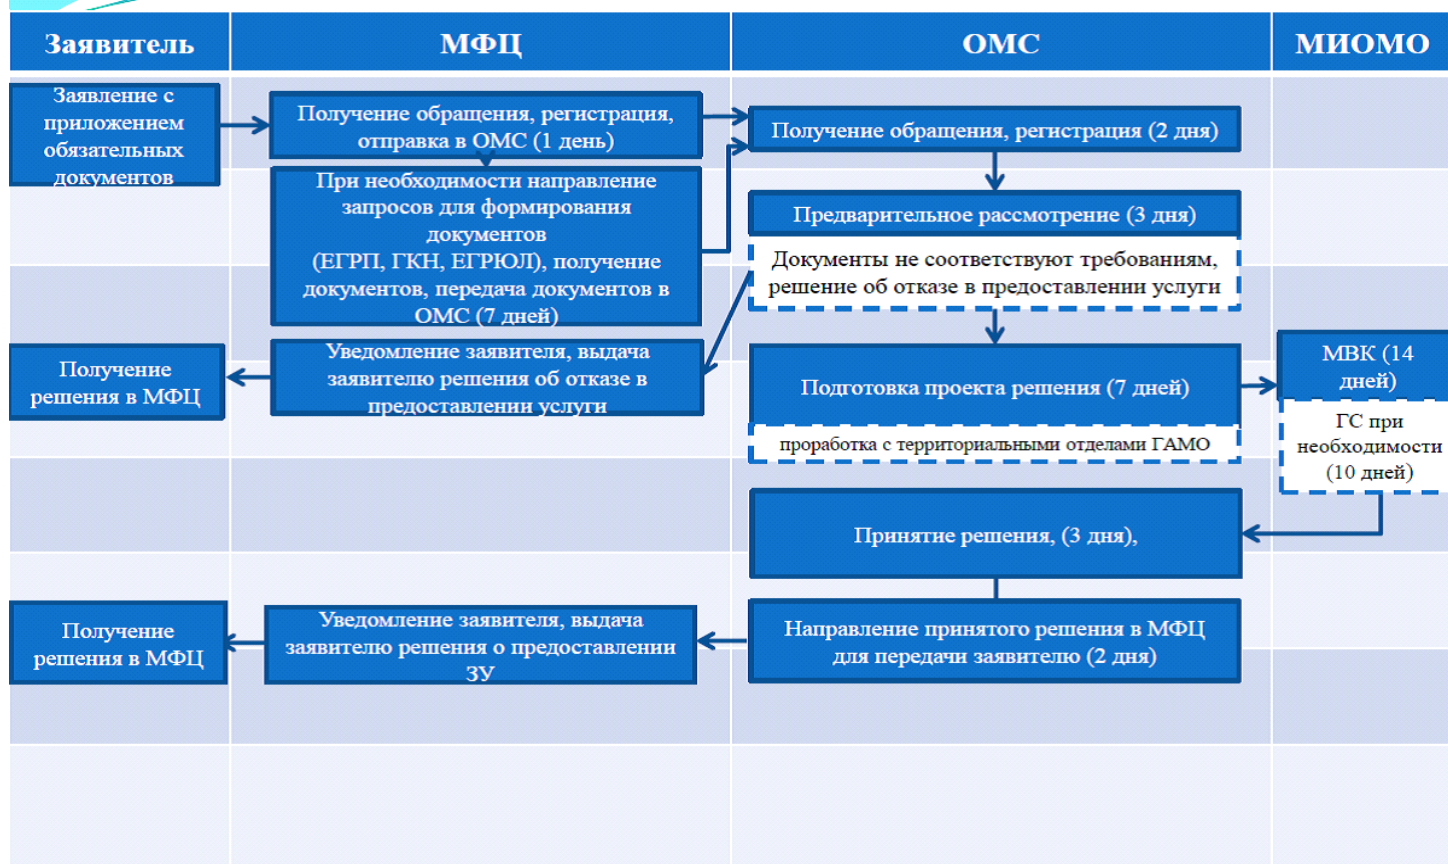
Заявитель

МФЦ

ОМС

МИОМО

Заявление с приложением обязательных документов

Получение обращения, регистрация, отправка в ОМС (1 день)

Получение обращения, регистрация (2 дня)

При необходимости направление запросов для формирования документов (ЕГРП, ГКН, ЕГРЮЛ), получение документов, передача документов в ОМС (7 дней)

Предварительное рассмотрение (3 дня)

Документы не соответствуют требованиям, решение об отказе в предоставлении услуги

Получение решения в МФЦ

Уведомление заявителя, выдача заявителю решения об отказе в предоставлении услуги

Подготовка проекта решения (7 дней)

МВК (14 дней)

проработка с территориальными отделами ГАМО

ГС при необходимости (10 дней)

Принятие решения, (3 дня),

Получение решения в МФЦ

Уведомление заявителя, выдача заявителю решения о предоставлении ЗУ

Направление принятого решения в МФЦ для передачи заявителю (2 дня)